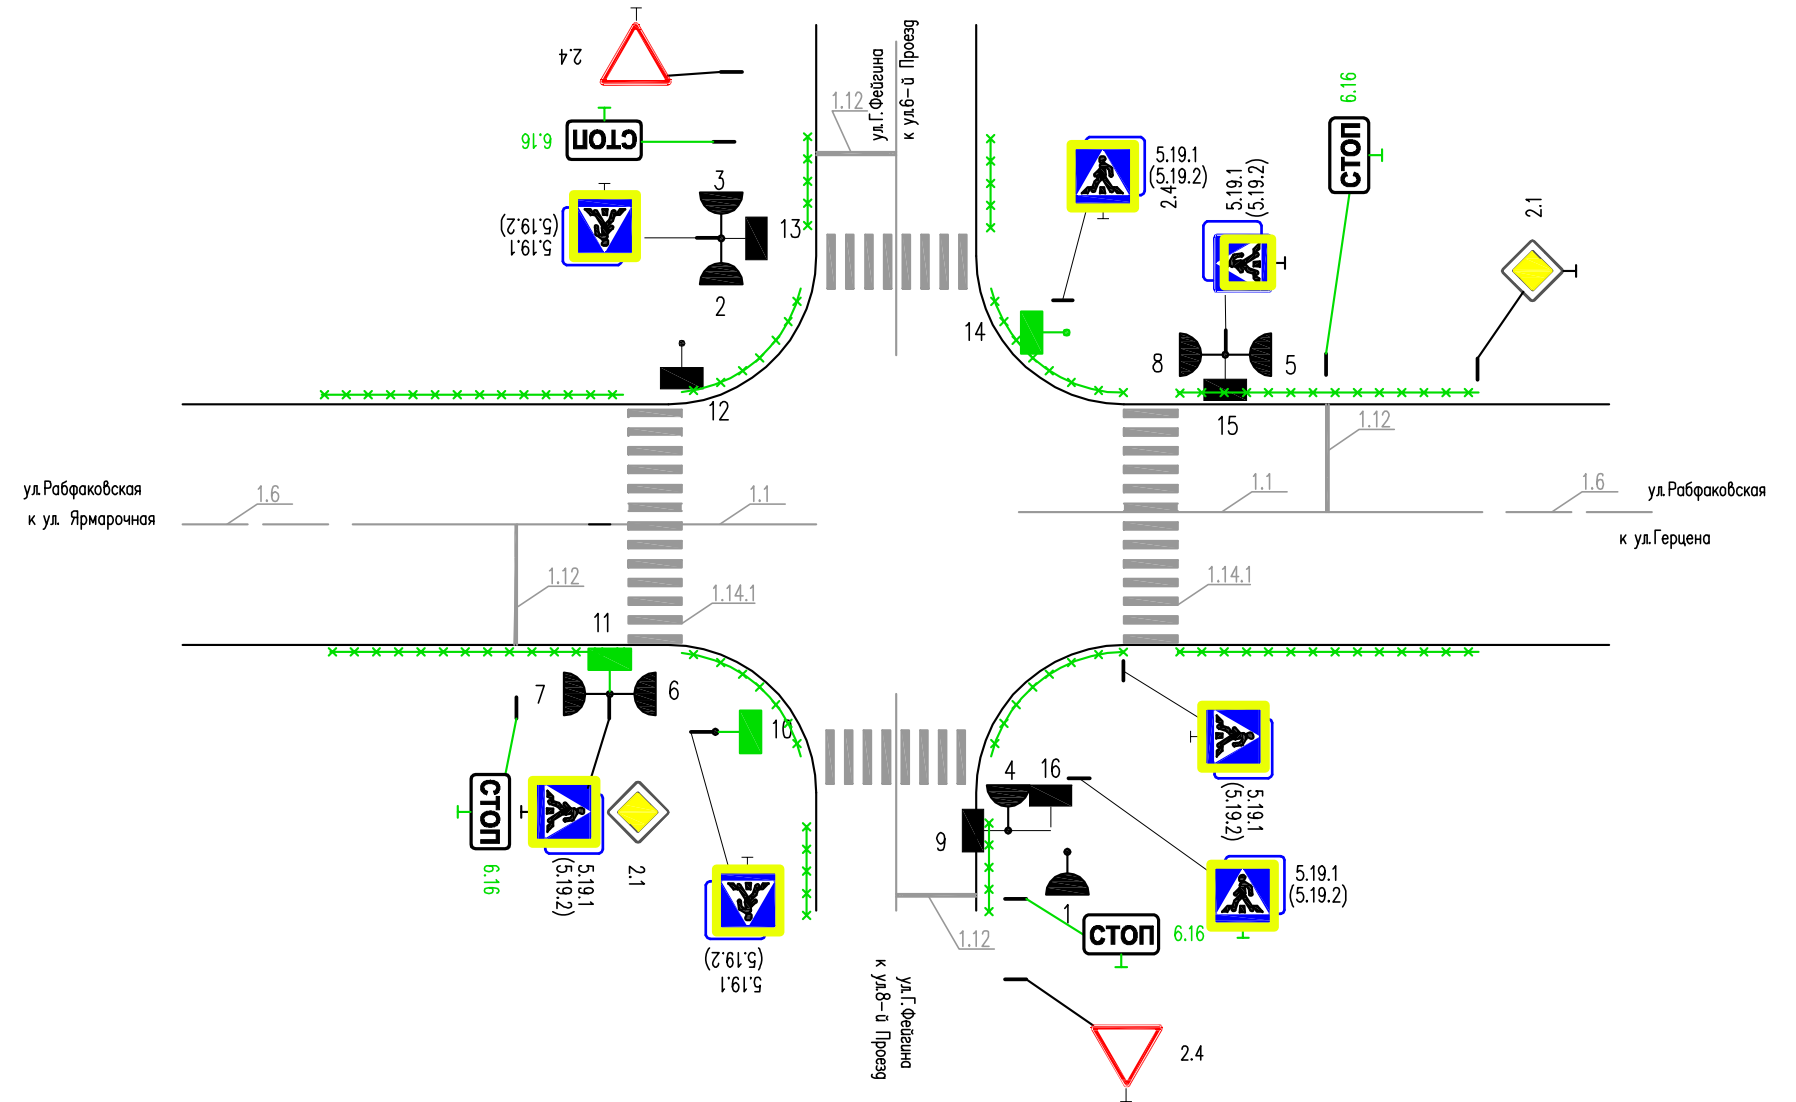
2.4

СТОП
6.16

5.19.1
(5.19.2)

3
2
13

1.12
ул.Г.Фейгина
к ул.6-й Проезд

5.19.1
(5.19.2)
2.4

5.19.1
(5.19.2)

СТОП
6.16

2.1

14
8
5
12
15

ул.Рабфаковская
к ул. Ярмарочная
1.6
1.1
1.12
1.14.1
11

1.1
1.12
1.6
ул.Рабфаковская
к ул.Герцена
1.14.1

7
6
10

СТОП
6.16

5.19.1
(5.19.2)
2.1

5.19.1
(5.19.2)

4
16
9
1

5.19.1
(5.19.2)

5.19.1
(5.19.2)

1.12
ул.Г.Фейгина
к ул.8-й Проезд

СТОП
6.16

2.4